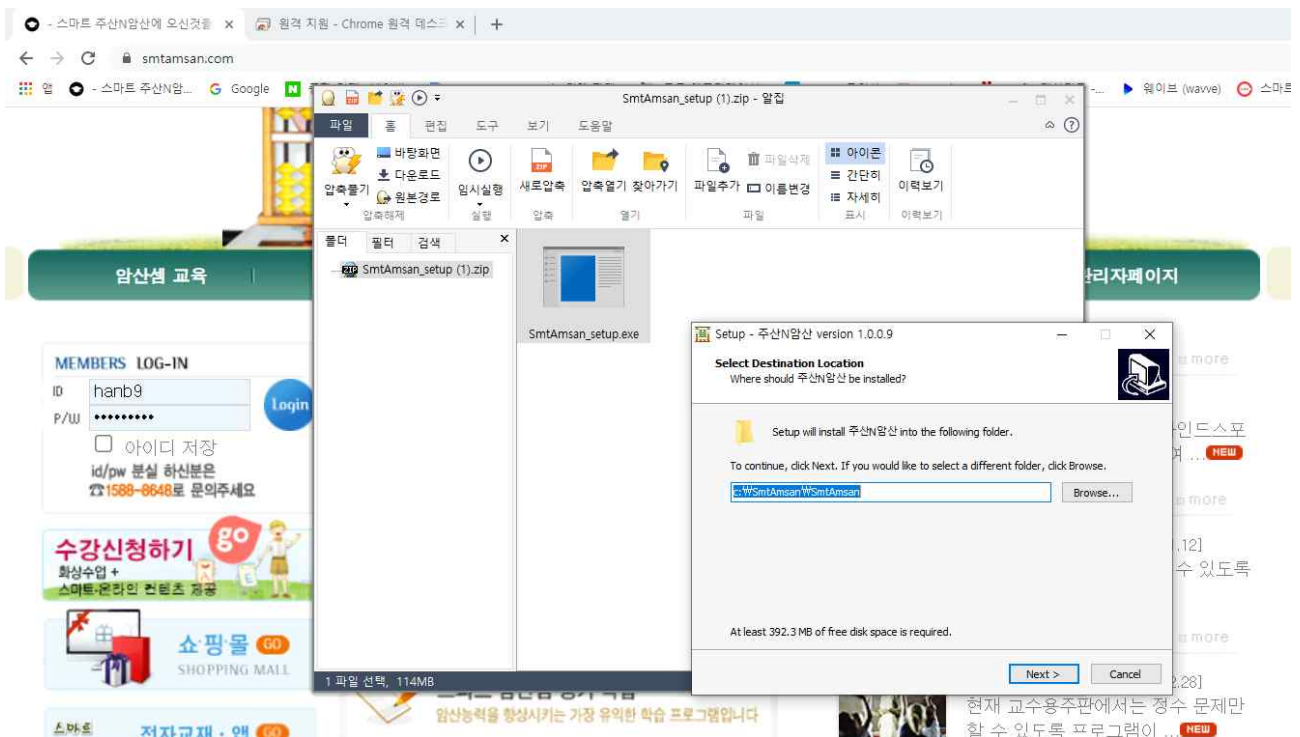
- 스마트 주산N암산에 오신것을 ×
원격 지원 - Chrome 원격 데스크 ×
+
smtamsan.com
앱 - 스마트 주산N암... Google
웨이브 (wavve) 스마트

SmtAmsan_setup (1).zip - 알집
파일 홈 편집 도구 보기 도움말
압축풀기 바탕화면 다운로드 원본경로 압축해제
임시실행 실행
새로압축 압축
압축열기 찾아가기 열기
파일추가 파일삭제 이름변경 파일
아이콘 간단히 자세히 표시
이력보기 이력보기
폴더 필터 검색
SmtAmsan_setup (1).zip
SmtAmsan_setup.exe
1 파일 선택, 114MB

Setup - 주산N암산 version 1.0.0.9
Select Destination Location
Where should 주산N암산 be installed?
Setup will install 주산N암산 into the following folder.
To continue, click Next. If you would like to select a different folder, click Browse.
c:\SmtAmsan\SmtAmsan
Browse...
At least 392.3 MB of free disk space is required.
Next >
Cancel

암산셈 교육
관리자페이지
MEMBERS LOG-IN
ID hanb9
P/W ••••••••••
Login
아이디 저장
id/pw 분실 하신분은
☎1588-8648로 문의주세요
수강신청하기 go
화상수업 +
스마트·온라인 컨텐츠 제공
쇼·핑·몰 GO
SHOPPING MALL
스마트
전자교재 · 앱 GO
암산능력을 향상시키는 가장 유익한 학습 프로그램입니다
more
인드스포
여 ... NEW
more
.12]
수 있도록
more
2.28]
현재 교수용주판에서는 정수 문제만
할 수 있도록 프로그램이 ... NEW